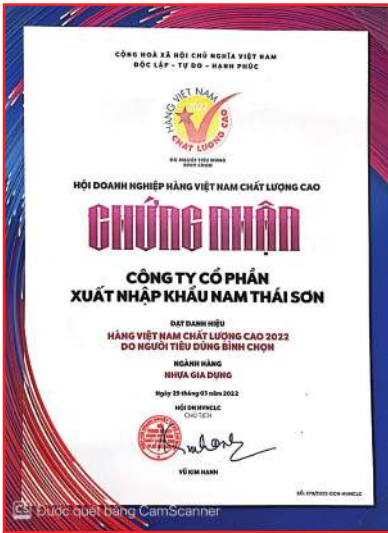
CỘNG HOÀ XÃ HỘI CHỦ NGHĨA VIỆT NAM
ĐỘC LẬP - TỰ DO - HẠNH PHÚC

HÀNG VIỆT NAM 2022
CHẤT LƯỢNG CAO
DO NGƯỜI TIÊU DÙNG BÌNH CHỌN

HỘI DOANH NGHIỆP HÀNG VIỆT NAM CHẤT LƯỢNG CAO

CHỨNG NHẬN

CÔNG TY CỔ PHẦN
XUẤT NHẬP KHẨU NAM THÁI SƠN

ĐẠT DANH HIỆU
HÀNG VIỆT NAM CHẤT LƯỢNG CAO 2022
DO NGƯỜI TIÊU DÙNG BÌNH CHỌN

NGÀNH HÀNG
NHỰA GIA DỤNG

Ngày 25 tháng 03 năm 2022
HỘI DN HVNCLC
CHỦ TỊCH

VŨ KIM HẠNH

Số: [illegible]/2022-CCN-HVNCLC

Được quét bằng CamScanner